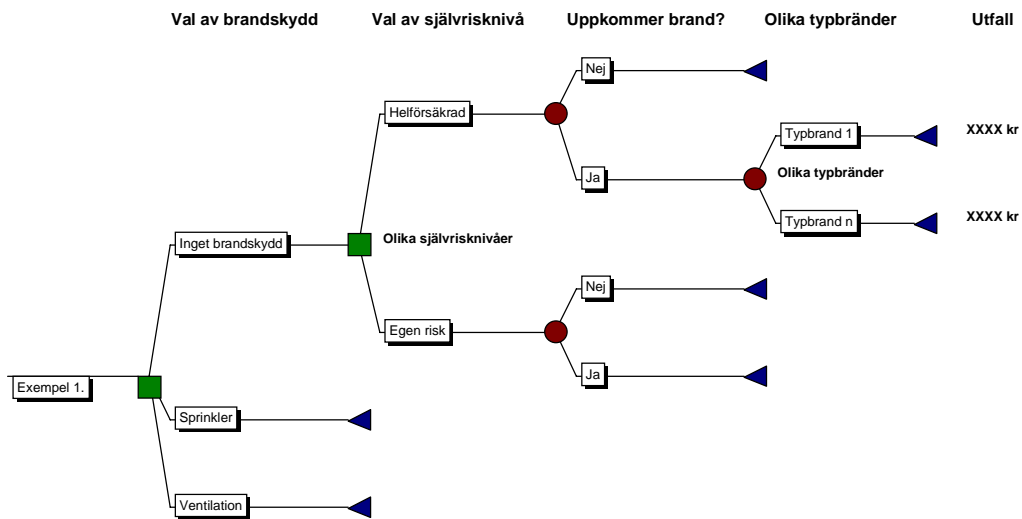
Val av brandskydd

Val av självrisknivå

Uppkommer brand?

Olika typbränder

Utfall

Nej

Helförsäkrad

Typbrand 1

XXXX kr

Ja

Olika typbränder

Typbrand n

XXXX kr

Inget brandskydd

Olika självrisknivåer

Nej

Egen risk

Exempel 1.

Ja

Sprinkler

Ventilation